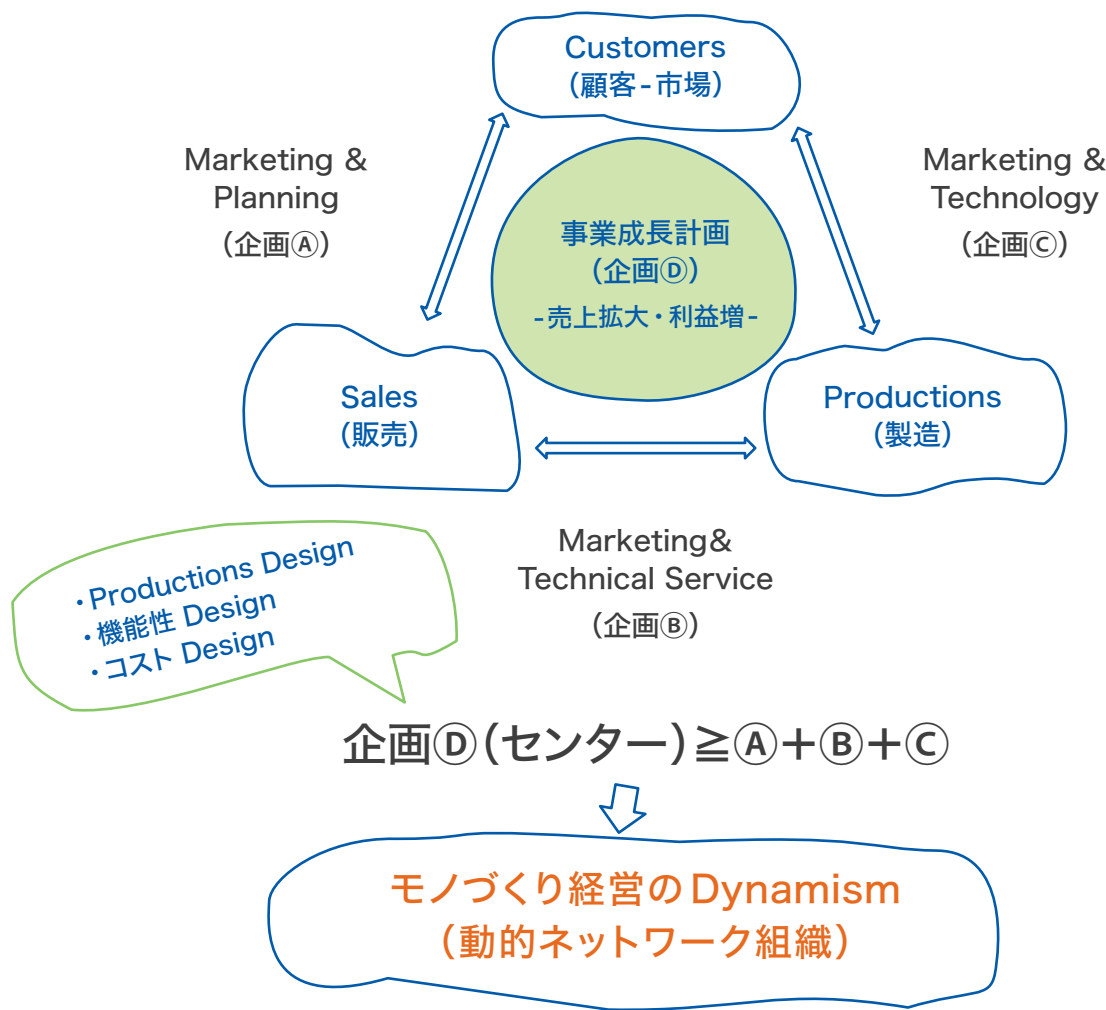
Customers
（顧客-市場）

Marketing &
Planning
（企画Ⓐ）

事業成長計画
（企画Ⓓ）
-売上拡大・利益増-

Marketing &
Technology
（企画Ⓒ）

Sales
（販売）

Productions
（製造）

Marketing&
Technical Service
（企画Ⓑ）

・Productions Design
・機能性 Design
・コスト Design

企画Ⓓ（センター）≧Ⓐ+Ⓑ+Ⓒ

モノづくり経営のDynamism
（動的ネットワーク組織）